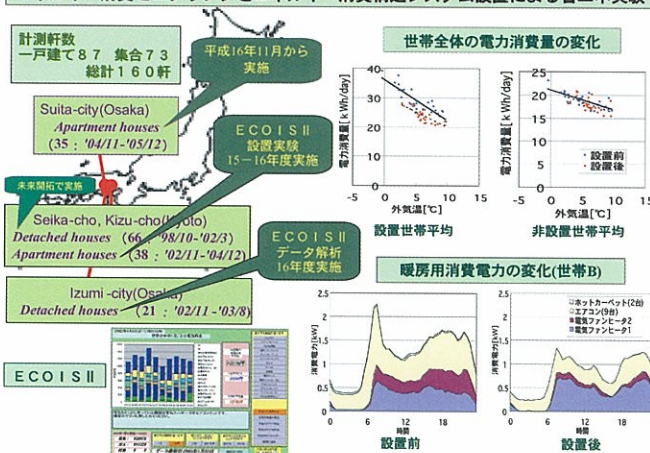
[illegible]

計測軒数
一戸建て８７　集合７３
総計１６０軒

平成16年11月から実施

Suita-city(Osaka)
Apartment houses
(35 : '04/11-'05/12)

ＥＣＯＩＳⅡ
設置実験
15－16年度実施

未来開拓で実施

Seika-cho, Kizu-cho(Kyoto)
Detached houses (66 : '98/10-'02/3)
Apartment houses (38 : '02/11-'04/12)

ＥＣＯＩＳⅡ
データ解析
16年度実施

Izumi -city(Osaka)
Detached houses (21 : '02/11-'03/8)

ＥＣＯＩＳⅡ

世帯全体の電力消費量の変化

電力消費量[kWh/day]
40
30
20
10
0
-5 0 5 10 15
外気温[℃]
設置世帯平均

電力消費量[kWh/day]
25
20
15
10
5
0
-5 0 5 10 15
外気温[℃]
設置前
設置後
非設置世帯平均

暖房用消費電力の変化(世帯B)

消費電力[kW]
2.5
2
1.5
1
0.5
0
0 6 12 18
時刻
設置前

ホットカーペット(2台)
エアコン(9台)
電気ファンヒータ2
電気ファンヒータ1
消費電力[kW]
2.5
2
1.5
1
0.5
0
0 6 12 18
時刻
設置後